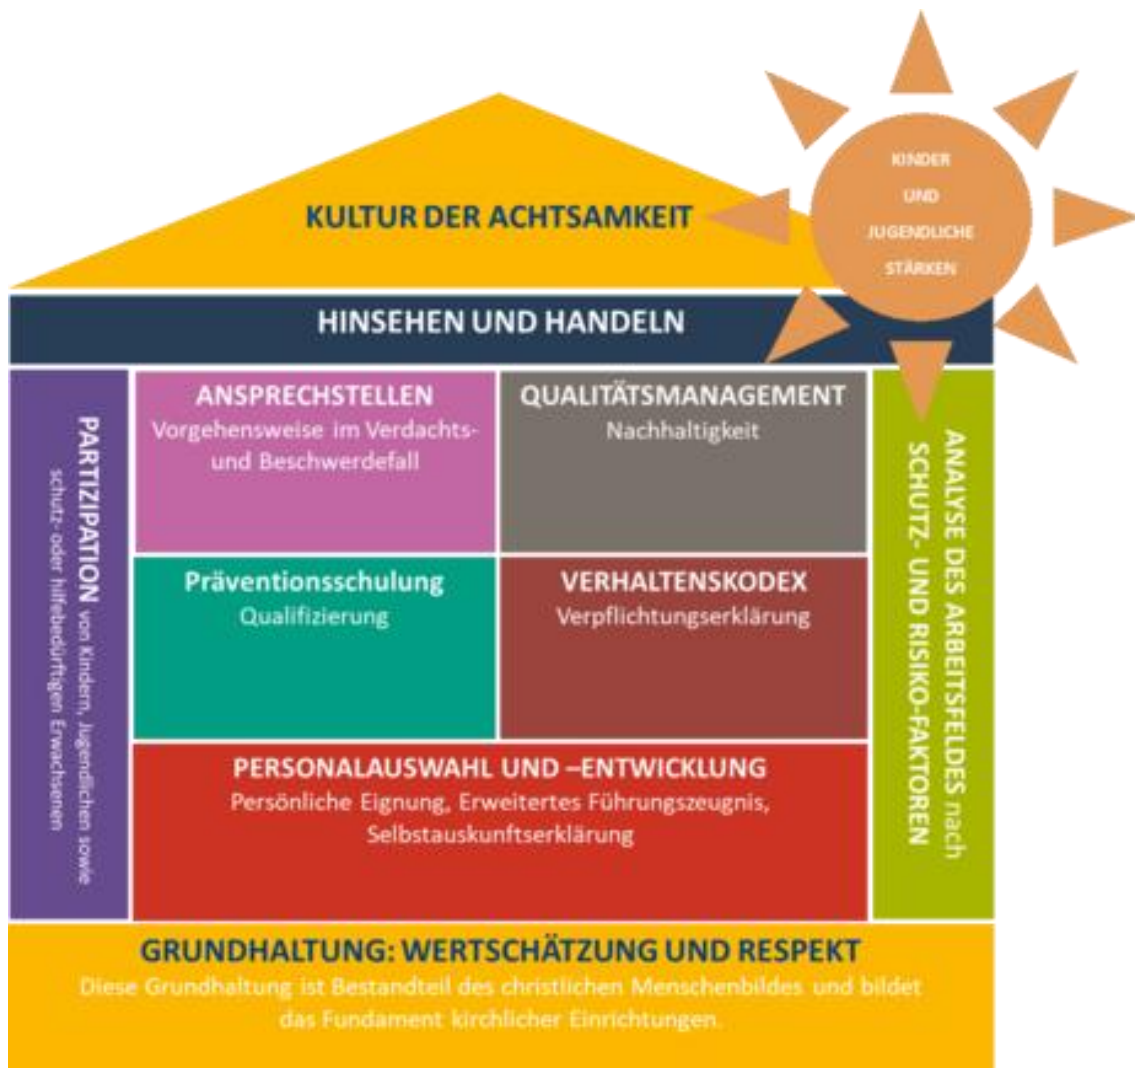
KULTUR DER ACHTSAMKEIT

KINDER UND JUGENDLICHE STÄRKEN

HINSEHEN UND HANDELN

PARTIZIPATION von Kindern, Jugendlichen sowie schutz- oder hilfebedürftigen Erwachsenen

ANSPRECHSTELLEN
Vorgehensweise im Verdachts- und Beschwerdefall

QUALITÄTSMANAGEMENT
Nachhaltigkeit

Präventionsschulung
Qualifizierung

VERHALTENSKODEX
Verpflichtungserklärung

PERSONALAUSWAHL UND –ENTWICKLUNG
Persönliche Eignung, Erweitertes Führungszeugnis, Selbstauskunftserklärung

ANALYSE DES ARBEITSFELDES nach SCHUTZ- UND RISIKO-FAKTOREN

GRUNDHALTUNG: WERTSCHÄTZUNG UND RESPEKT
Diese Grundhaltung ist Bestandteil des christlichen Menschenbildes und bildet das Fundament kirchlicher Einrichtungen.